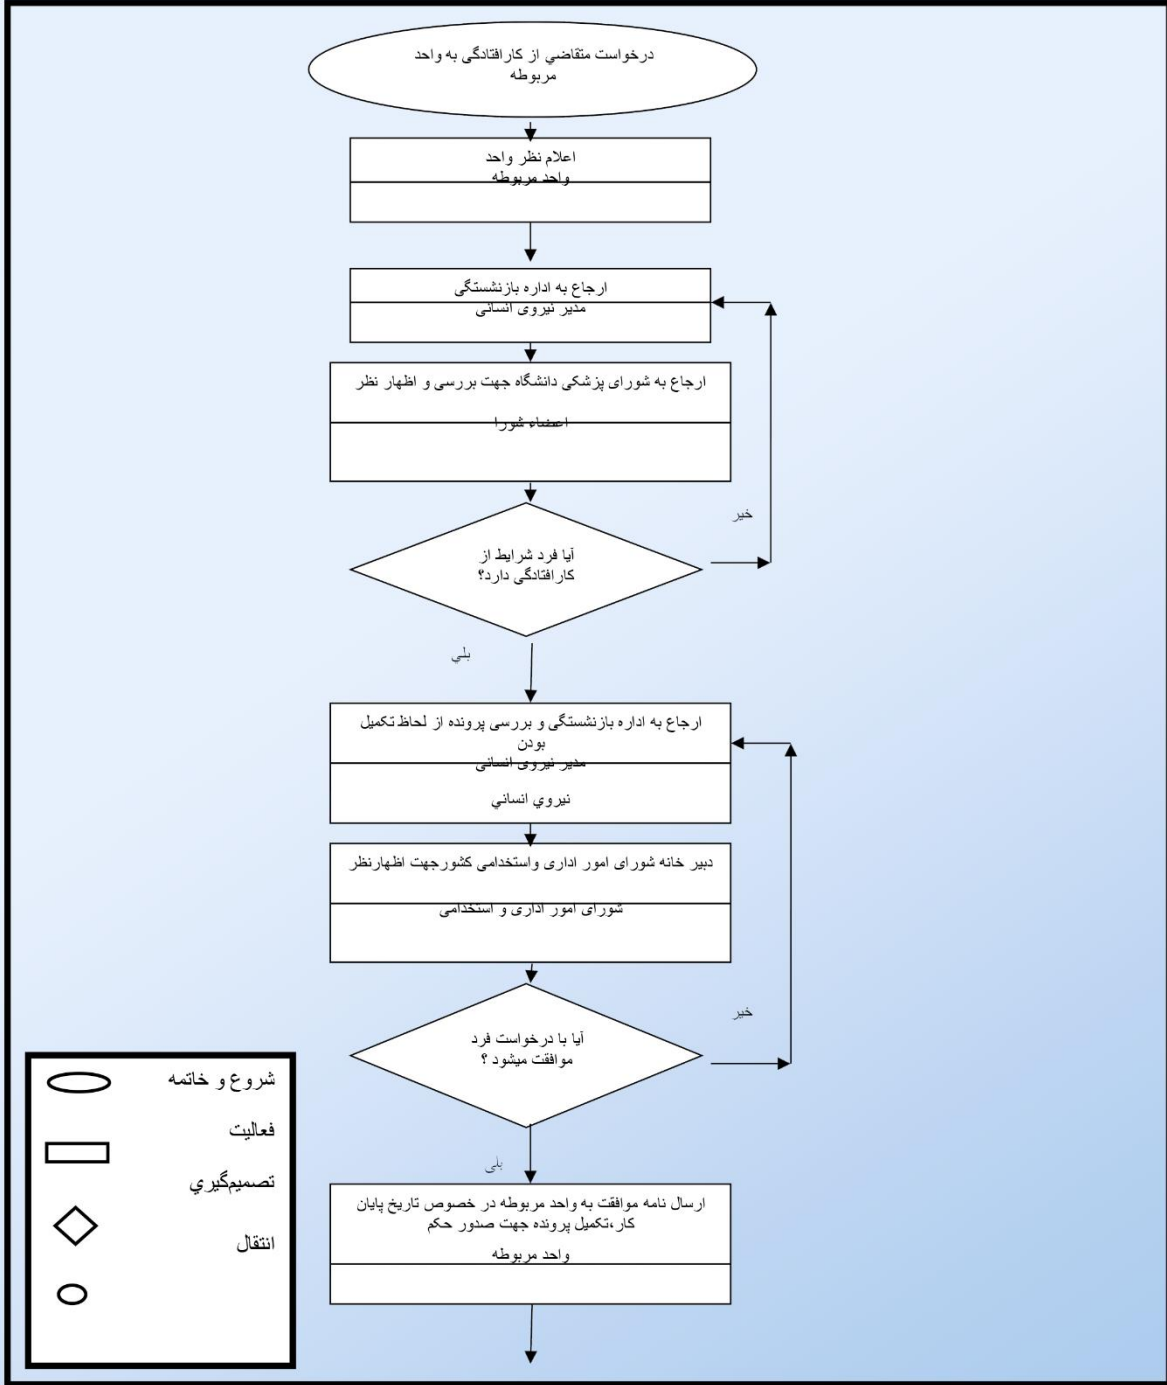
درخواست متقاضي از كارافتادگي به واحد مربوطه

اعلام نظر واحد
واحد مربوطه

ارجاع به اداره بازنشستگی
مدیر نیروی انسانی

ارجاع به شورای پزشکی دانشگاه جهت بررسی و اظهار نظر
اعضاء شورا

خیر

آیا فرد شرایط از کارافتادگی دارد؟

بلي

ارجاع به اداره بازنشستگی و بررسی پرونده از لحاظ تکمیل بودن
مدیر نیروی انسانی
نيروي انساني

دبیر خانه شورای امور اداری واستخدامی کشورجهت اظهارنظر
شورای امور اداری و استخدامی

خیر

آیا با درخواست فرد موافقت میشود ؟

بلي

ارسال نامه موافقت به واحد مربوطه در خصوص تاریخ پایان کار،تکمیل پرونده جهت صدور حکم
واحد مربوطه

شروع و خاتمه
فعاليت
تصميم‌گيري
انتقال